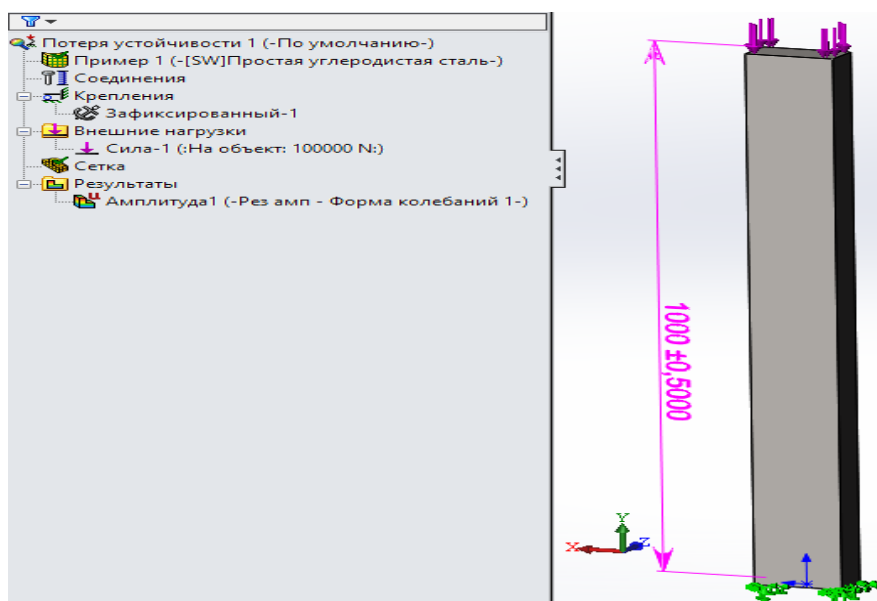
Потеря устойчивости 1 (-По умолчанию-)
Пример 1 (-[SW]Простая углеродистая сталь-)
Соединения
Крепления
Зафиксированный-1
Внешние нагрузки
Сила-1 (:На объект: 100000 N:)
Сетка
Результаты
Амплитуда1 (-Рез амп - Форма колебаний 1-)

1000 ±0,5000

Y
X
Z